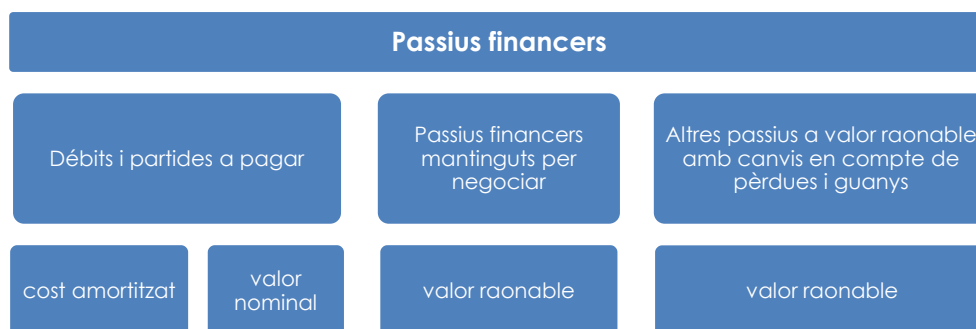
Passius financers

Débits i partides a pagar

Passius financers mantinguts per negociar

Altres passius a valor raonable amb canvis en compte de pèrdues i guanys

cost amortitzat

valor nominal

valor raonable

valor raonable